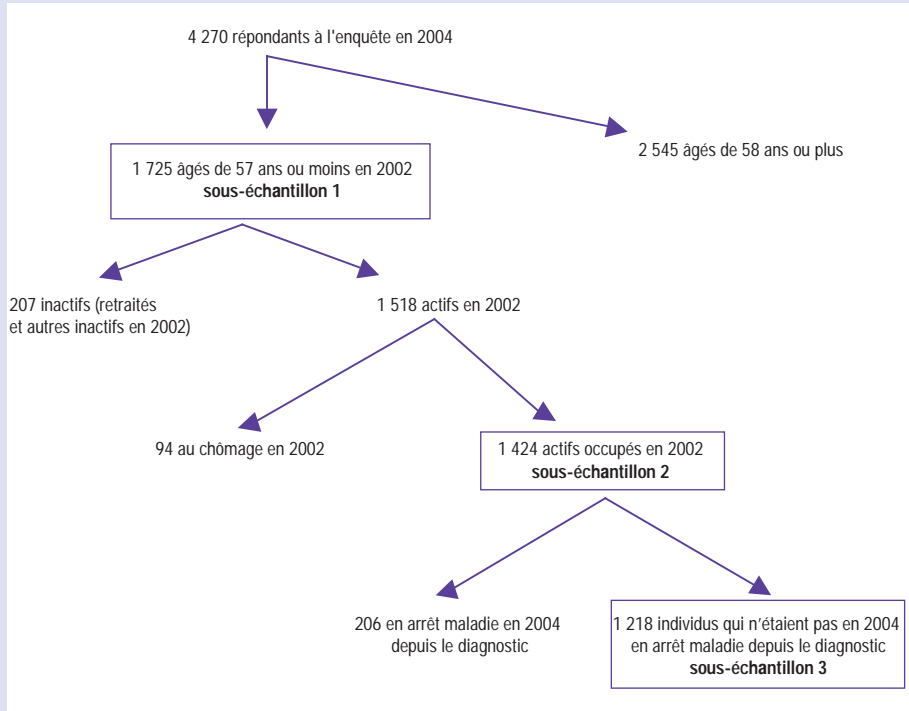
4 270 répondants à l'enquête en 2004

1 725 âgés de 57 ans ou moins en 2002
**sous-échantillon 1**

2 545 âgés de 58 ans ou plus

207 inactifs (retraités et autres inactifs en 2002)

1 518 actifs en 2002

94 au chômage en 2002

1 424 actifs occupés en 2002
**sous-échantillon 2**

206 en arrêt maladie en 2004 depuis le diagnostic

1 218 individus qui n'étaient pas en 2004 en arrêt maladie depuis le diagnostic
**sous-échantillon 3**